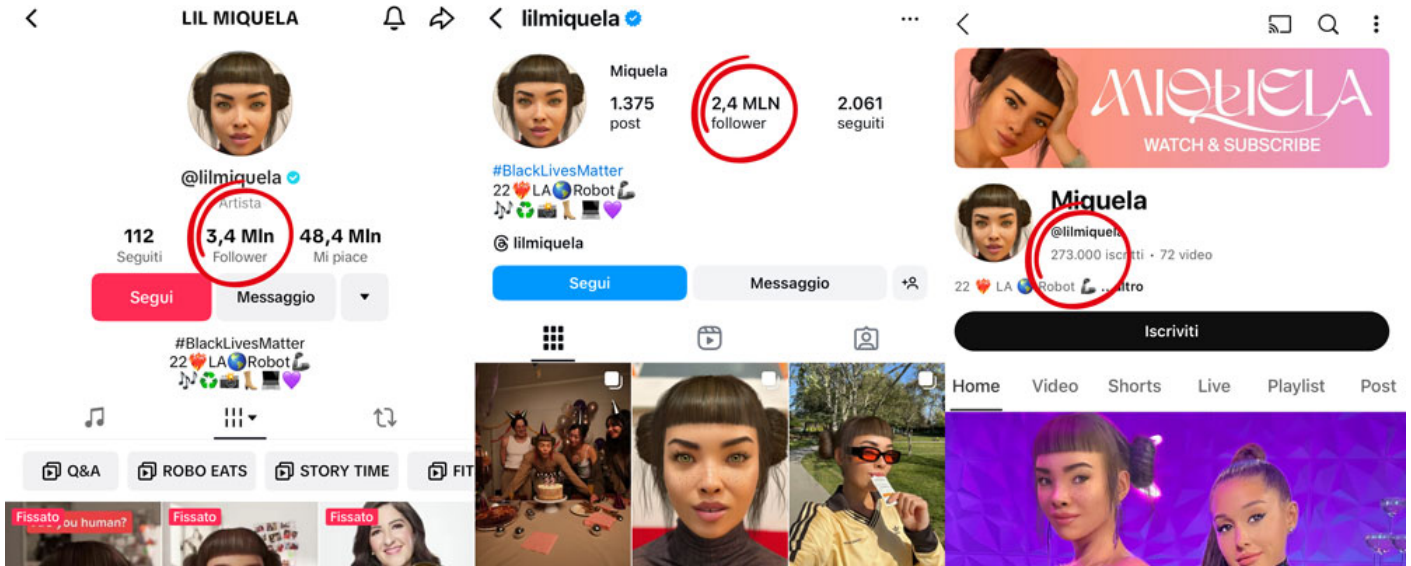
LIL MIQUELA

@lilmiquela
Artista

112
Seguiti

3,4 Mln
Follower

48,4 Mln
Mi piace

Segui
Messaggio

#BlackLivesMatter
22❤️‍🔥LA🌎Robot🦾
🎶♻️📸👢💻💜

Q&A
ROBO EATS
STORY TIME
FIT

Fissato
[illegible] ou human?
Fissato
Fissato

lilmiquela

Miquela
1.375
post
2,4 MLN
follower
2.061
seguiti

#BlackLivesMatter
22❤️‍🔥LA🌎Robot🦾
🎶♻️📸👢💻💜

lilmiquela

Segui
Messaggio

MIQUELA
WATCH & SUBSCRIBE

Miquela
@lilmiquela
273.000 iscritti • 72 video
22 ❤️‍🔥 LA 🌎 Robot 🦾 ...altro

Iscriviti

Home
Video
Shorts
Live
Playlist
Post